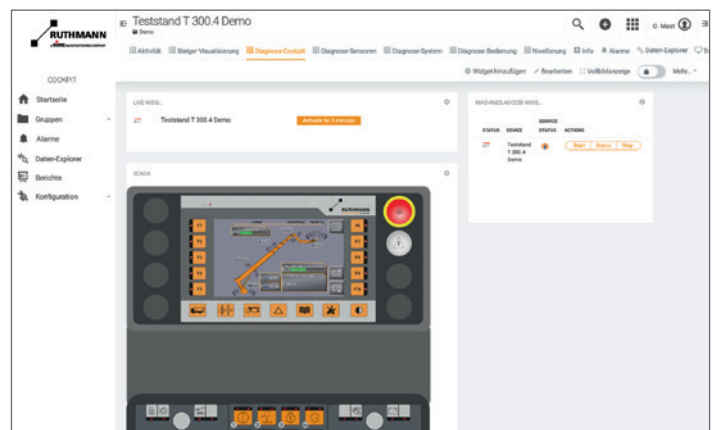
RUTHMANN

Teststand T 300.4 Demo
Demo

Aktivität | Steiger Visualisierung | Diagnose-Cockpit | Diagnose-Sensoren | Diagnose-System | Diagnose Bedienung | Nivellierung | Info | Alarme | Daten-Explorer

Widget hinzufügen | Bearbeiten | Vollbildanzeige | Mehr

COCKPIT

Startseite
Gruppen
Alarme
Daten-Explorer
Berichte
Konfiguration

LIVE WEB...
Teststand T 300.4 Demo
Activate for 5 minutes

MACHINES ACCESS WEB...
| STATUS | DEVICE | SERVICE STATUS | ACTIONS |
|---|---|---|---|
| | Teststand T 300.4 Demo | | Start Status Stop |

SCADA

RUTHMANN
F1
F2
F3
F4
F5
F6
F7
F8
F9
F10